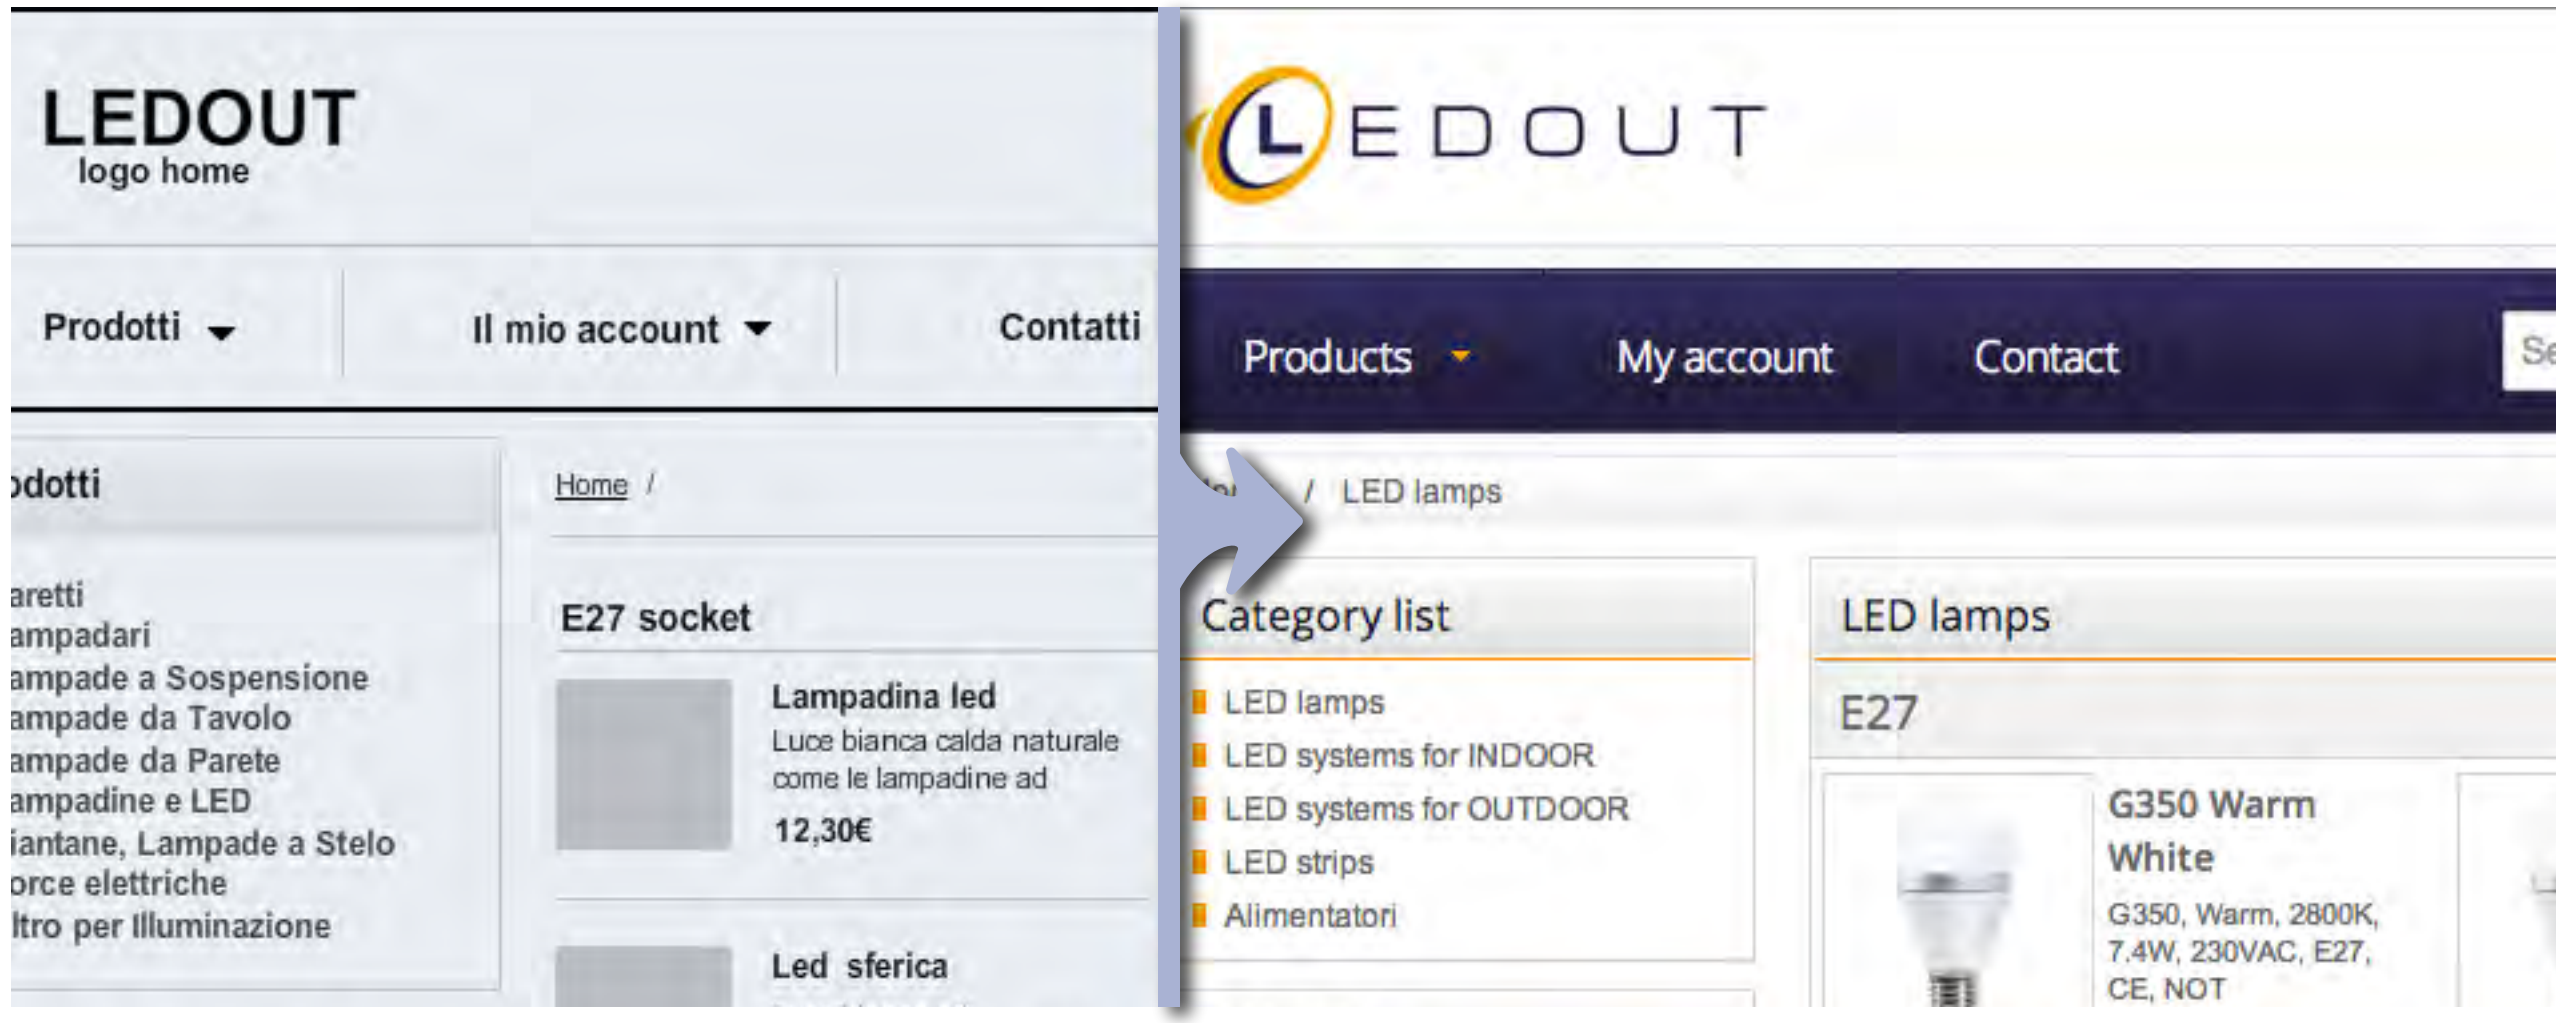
LEDOUT
logo home

Prodotti Il mio account Contatti

odotti

aretti
ampadari
ampade a Sospensione
ampade da Tavolo
ampade da Parete
ampadine e LED
iantane, Lampade a Stelo
orce elettriche
ltro per Illuminazione

Home /

E27 socket

Lampadina led
Luce bianca calda naturale come le lampadine ad
12,30€

Led sferica

LEDOUT

Products My account Contact Se

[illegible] / LED lamps

Category list

LED lamps
LED systems for INDOOR
LED systems for OUTDOOR
LED strips
Alimentatori

LED lamps

E27

G350 Warm White
G350, Warm, 2800K, 7.4W, 230VAC, E27, CE, NOT